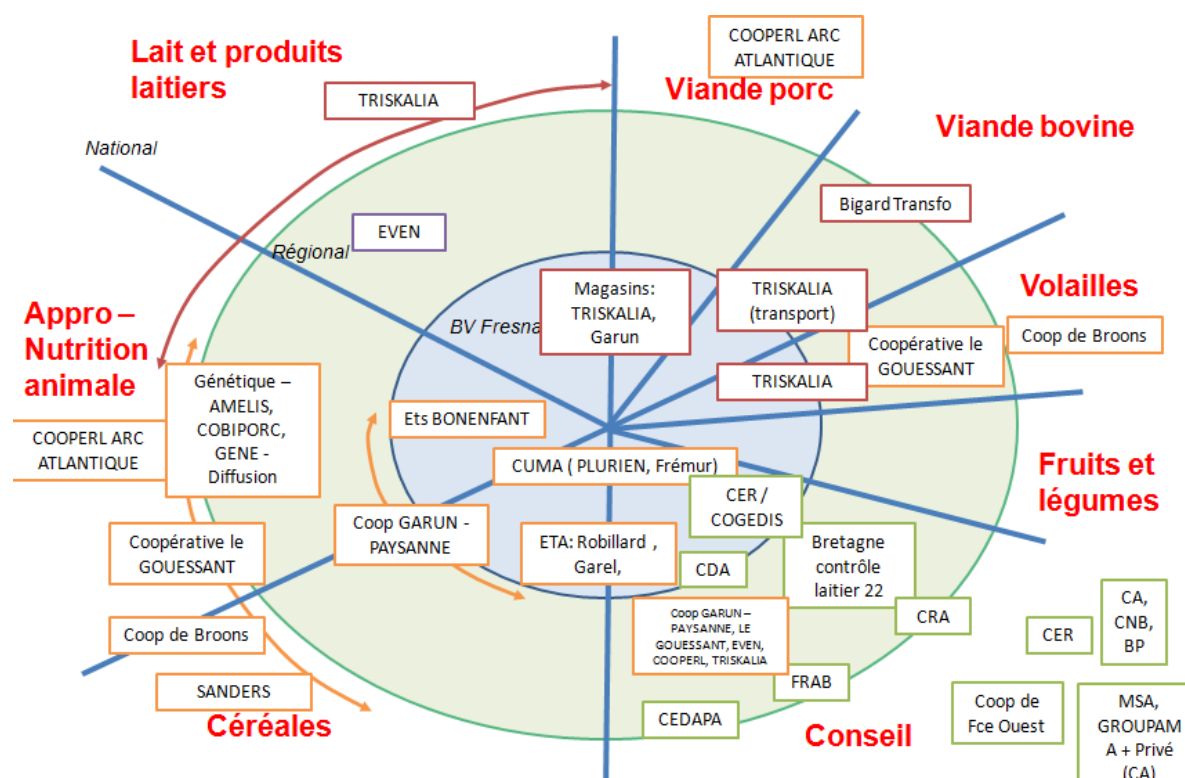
Lait et produits laitiers

TRISKALIA

COOPERL ARC ATLANTIQUE

Viande porc

Viande bovine

National

Bigard Transfo

EVEN

Régional

Volailles

Magasins: TRISKALIA, Garun

TRISKALIA (transport)

BV Fresna

Coop de Broons

Appro – Nutrition animale

Coopérative le GOUESSANT

TRISKALIA

Génétique – AMELIS, COBIPORC, GENE - Diffusion

COOPERL ARC ATLANTIQUE

Ets BONENFANT

Fruits et légumes

CUMA ( PLURIEN, Frémur)

CER / COGEDIS

Coop GARUN - PAYSANNE

Coopérative le GOUESSANT

ETA: Robillard , Garel,

Bretagne contrôle laitier 22

CDA

CA, CNB, BP

CRA

Coop GARUN – PAYSANNE, LE GOUESSANT, EVEN, COOPERL, TRISKALIA

CER

Coop de Broons

FRAB

SANDERS

Coop de Fce Ouest

MSA, GROUPAMA + Privé (CA)

CEDAPA

Céréales

Conseil